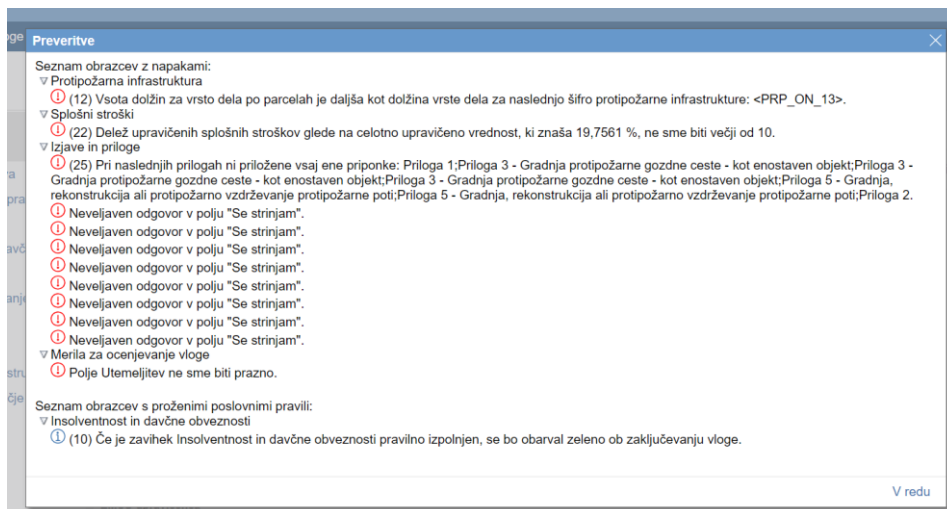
Preveritve

Seznam obrazcev z napakami:
▽ Protipožarna infrastruktura
(12) Vsota dolžin za vrsto dela po parcelah je daljša kot dolžina vrste dela za naslednjo šifro protipožarne infrastrukture: <PRP_ON_13>.
▽ Splošni stroški
(22) Delež upravičenih splošnih stroškov glede na celotno upravičeno vrednost, ki znaša 19,7561 %, ne sme biti večji od 10.
▽ Izjave in priloge
(25) Pri naslednjih prilogah ni priložene vsaj ene priponke: Priloga 1;Priloga 3 - Gradnja protipožarne gozdne ceste - kot enostaven objekt;Priloga 3 - Gradnja protipožarne gozdne ceste - kot enostaven objekt;Priloga 3 - Gradnja protipožarne gozdne ceste - kot enostaven objekt;Priloga 5 - Gradnja, rekonstrukcija ali protipožarno vzdrževanje protipožarne poti;Priloga 5 - Gradnja, rekonstrukcija ali protipožarno vzdrževanje protipožarne poti;Priloga 2.
Neveljaven odgovor v polju "Se strinjam".
Neveljaven odgovor v polju "Se strinjam".
Neveljaven odgovor v polju "Se strinjam".
Neveljaven odgovor v polju "Se strinjam".
Neveljaven odgovor v polju "Se strinjam".
Neveljaven odgovor v polju "Se strinjam".
Neveljaven odgovor v polju "Se strinjam".
Neveljaven odgovor v polju "Se strinjam".
▽ Merila za ocenjevanje vloge
Polje Utemeljitev ne sme biti prazno.

Seznam obrazcev s proženimi poslovnimi pravili:
▽ Insolventnost in davčne obveznosti
(10) Če je zavihek Insolventnost in davčne obveznosti pravilno izpolnjen, se bo obarval zeleno ob zaključevanju vloge.

V redu